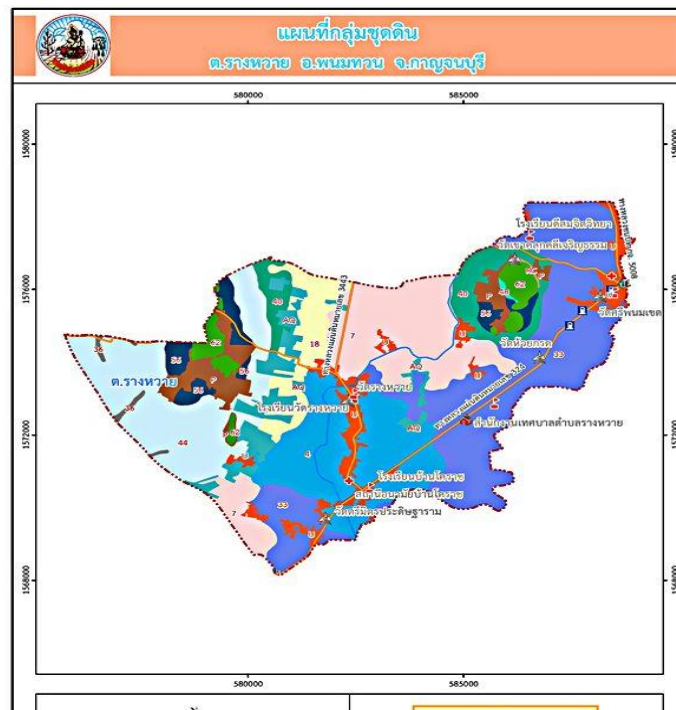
แผนที่กลุ่มชุดดิน
ต.รางหวาย อ.พนมทวน จ.กาญจนบุรี

580000
585000
1580000
1576000
1572000
1568000

ต.รางหวาย
โรงเรียนวัดรางหวาย
วัดรางหวาย
โรงเรียนบ้านโคราช
สถานีอนามัยบ้านโคราช
วัดศรีมิตรประดิษฐาราม
สำนักงานเทศบาลตำบลรางหวาย
วัดห้วยกรด
วัดศรีพนมเขต
โรงเรียนศิลป์วิทยา
สำนักสงฆ์ศิลป์ประธรรม
ทางหลวงแผ่นดินหมายเลข 3443
ทางหลวงแผ่นดินหมายเลข 324
ทางหลวงหมายเลข 3005

44
56
62
7
18
40
4
33
Ag
AC
Sc

580000
585000